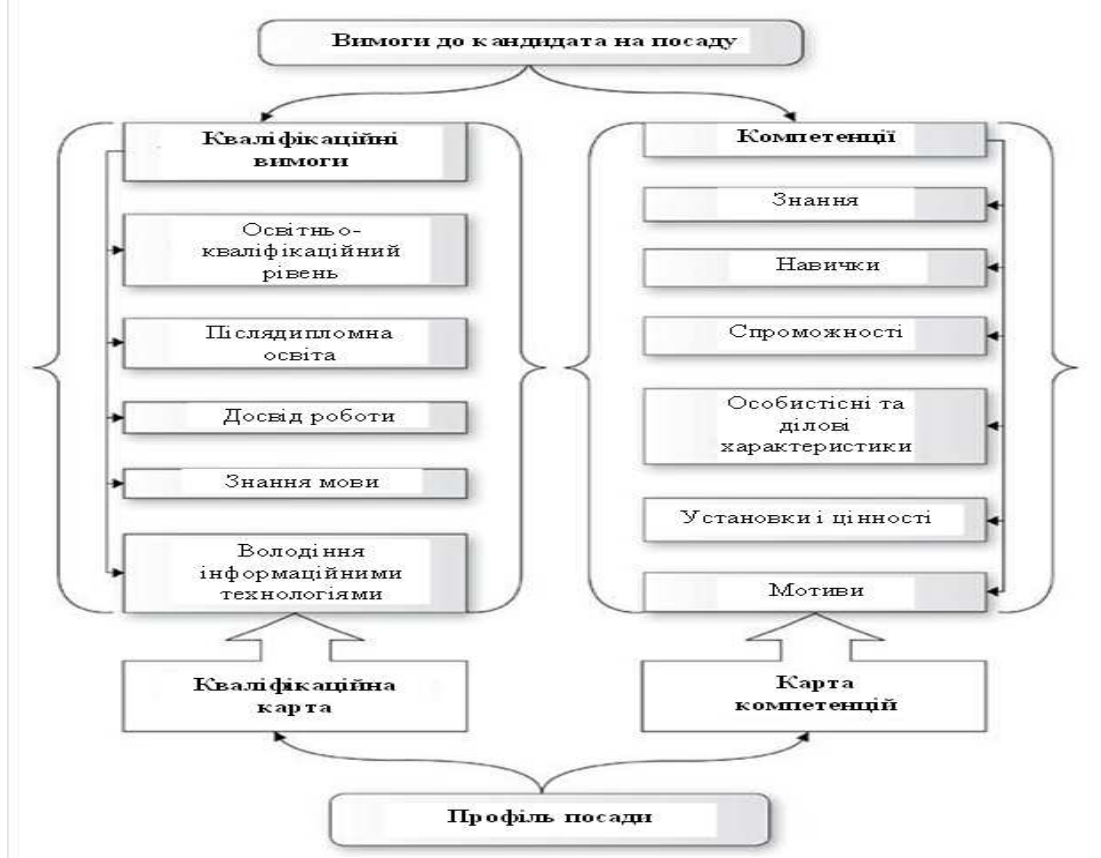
Вимоги до кандидата на посаду

Кваліфікаційні вимоги

Освітньо-кваліфікаційний рівень

Післядипломна освіта

Досвід роботи

Знання мови

Володіння інформаційними технологіями

Компетенції

Знання

Навички

Спроможності

Особистісні та ділові характеристики

Установки і цінності

Мотиви

Кваліфікаційна карта

Карта компетенцій

Профіль посади